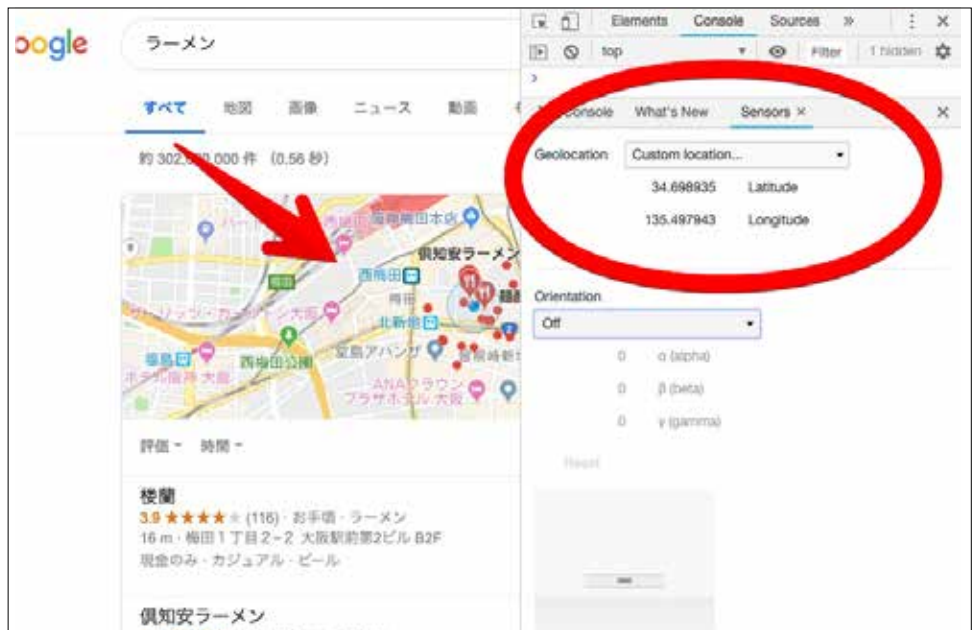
oogle ラーメン

すべて 地図 画像 ニュース 動画

約 302,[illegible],000 件 (0.56 秒)

倶知安ラーメン
西梅田
梅田
北新地
ザ・リッツ・カールトン大阪
福島
西梅田公園
堂島アバンザ
ホテル阪神 大阪
ANAクラウン プラザホテル大阪

評価 ▾ 時間 ▾

楼蘭
3.9 ★★★★★ (116) · お手頃 · ラーメン
16 m · 梅田１丁目２−２ 大阪駅前第2ビル B2F
現金のみ · カジュアル · ビール

倶知安ラーメン

Elements Console Sources »
top Filter 1 hidden
Console What's New Sensors ×

Geolocation Custom location...
34.698935 Latitude
135.497943 Longitude

Orientation
Off
0 α (alpha)
0 β (beta)
0 γ (gamma)
Reset